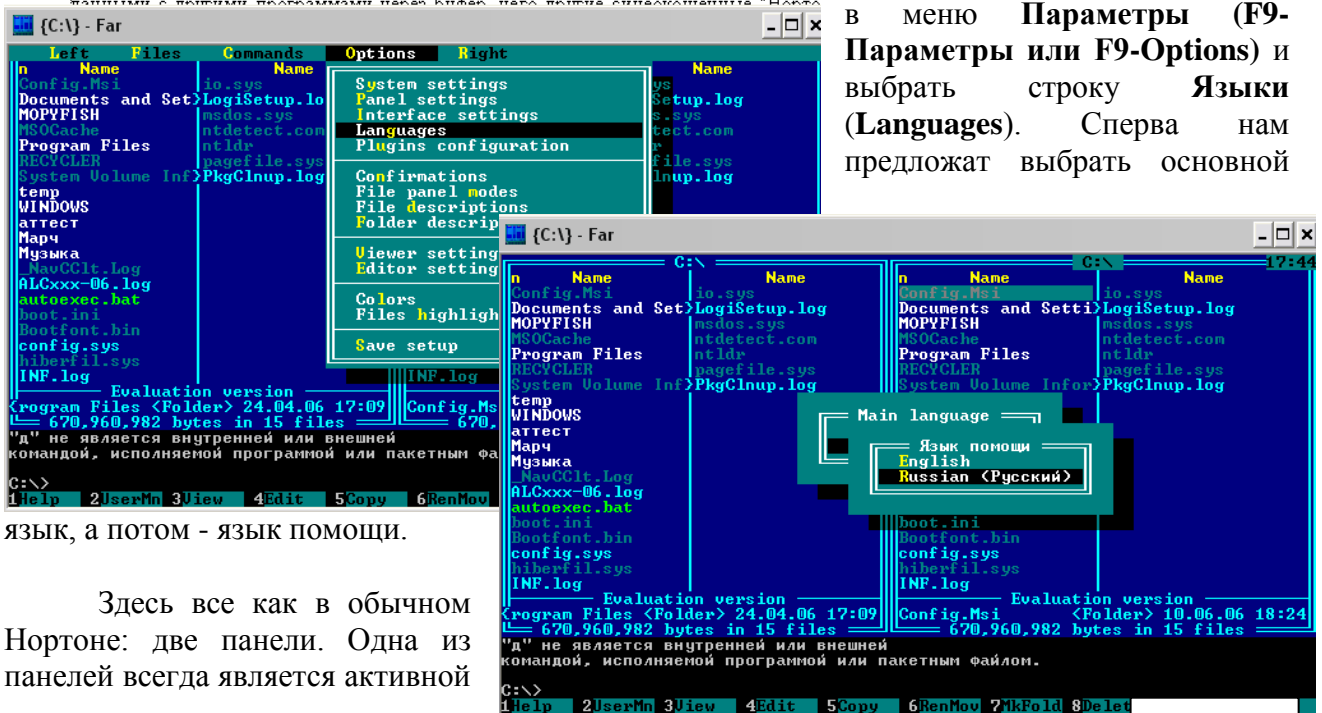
в меню **Параметры (F9-Параметры или F9-Options)** и выбрать строку **Языки** (**Languages**). Сперва нам предложат выбрать основной язык, а потом - язык помощи.

{C:\} - Far

Left Files Commands Options Right

n Name Name Name
Config.Msi io.sys
Documents and Set LogiSetup.log Setup.log
MOPYFISH msdos.sys s.sys
MSOCache ntdetect.com tect.com
Program Files ntldr r
RECYCLER pagefile.sys file.sys
System Volume Inf PkgClnup.log lnup.log
temp
WINDOWS
аттест
Марч
Музыка
_NavCClt.Log
ALCxxx-06.log
autoexec.bat
boot.ini
Bootfont.bin
config.sys
hiberfil.sys
INF.log INF.log

System settings
Panel settings
Interface settings
Languages
Plugins configuration
Confirmations
File panel modes
File descriptions
Folder descrip
Viewer setting
Editor setting
Colors
Files highligh
Save setup

Evaluation version
rogram Files <Folder> 24.04.06 17:09 Config.Ms
670,960,982 bytes in 15 files 670,
"д" не является внутренней или внешней
командой, исполняемой программой или пакетным фа
C:\>
1Help 2UserMn 3View 4Edit 5Copy 6RenMov

{C:\} - Far

C:\ C:\ 17:44
n Name Name n Name Name
Config.Msi io.sys Config.Msi io.sys
Documents and Set LogiSetup.log Documents and Setti LogiSetup.log
MOPYFISH msdos.sys MOPYFISH msdos.sys
MSOCache ntdetect.com MSOCache ntdetect.com
Program Files ntldr Program Files ntldr
RECYCLER pagefile.sys RECYCLER pagefile.sys
System Volume Inf PkgClnup.log System Volume Infor PkgClnup.log
temp
WINDOWS
аттест
Марч
Музыка
_NavCClt.Log
ALCxxx-06.log
autoexec.bat
boot.ini boot.ini
Bootfont.bin Bootfont.bin
config.sys config.sys
hiberfil.sys hiberfil.sys
INF.log INF.log

Main language
Язык помощи
English
Russian (Русский)

Evaluation version Evaluation version
rogram Files <Folder> 24.04.06 17:09 Config.Msi <Folder> 10.06.06 18:24
670,960,982 bytes in 15 files 670,960,982 bytes in 15 files
"д" не является внутренней или внешней
командой, исполняемой программой или пакетным файлом.
C:\>
1Help 2UserMn 3View 4Edit 5Copy 6RenMov 7MkFold 8Delet

Здесь все как в обычном Нортоне: две панели. Одна из панелей всегда является активной